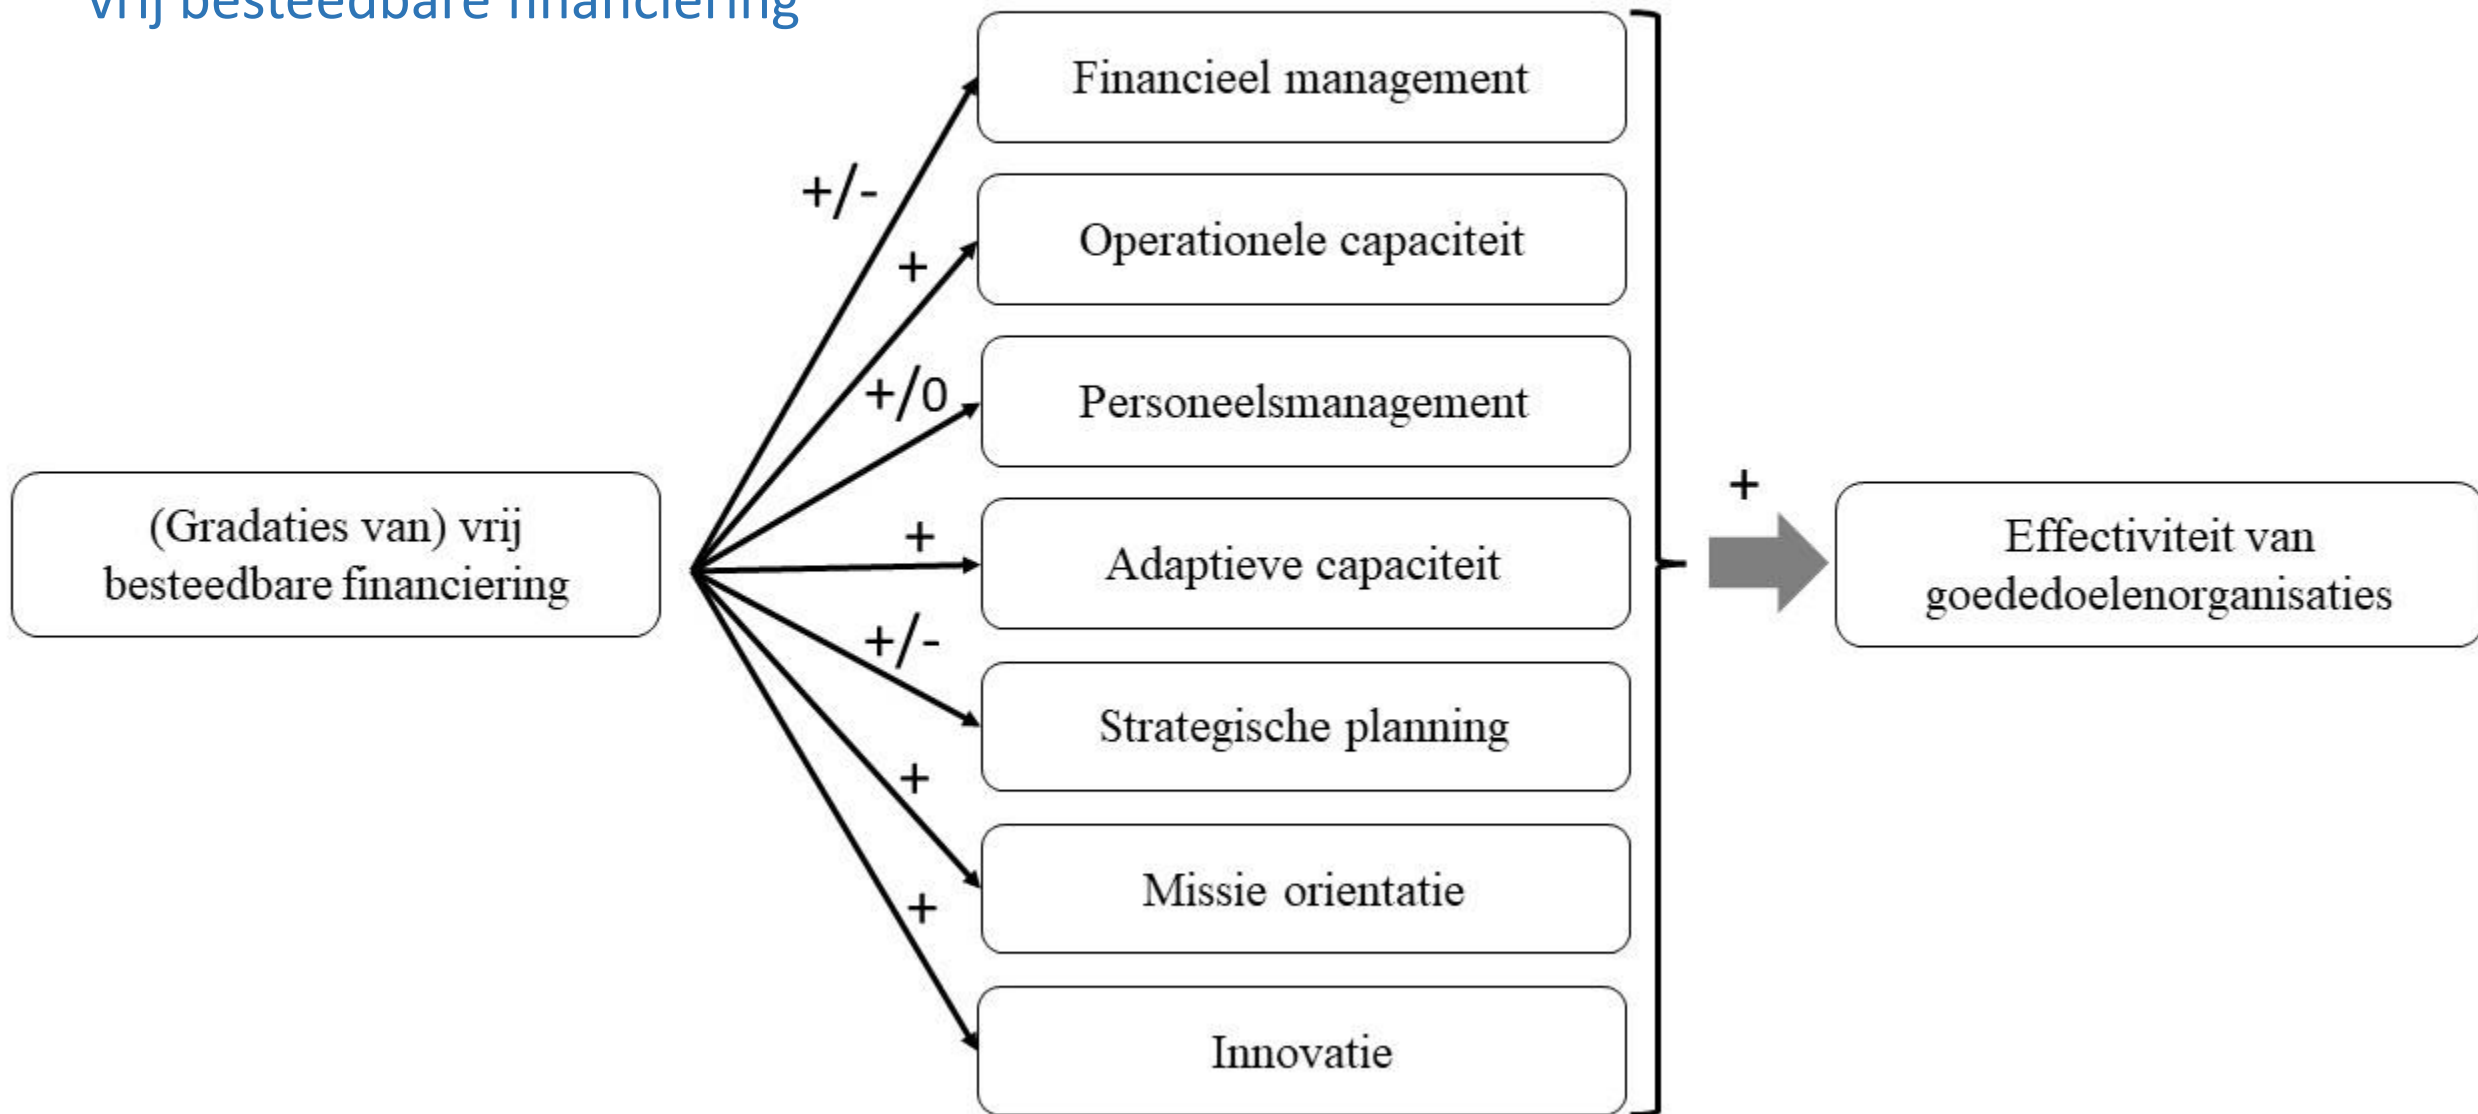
vrij besteedbare financiering

(Gradaties van) vrij besteedbare financiering

+/-
+
+/0
+
+/-
+
+

Financieel management

Operationele capaciteit

Personeelsmanagement

Adaptieve capaciteit

Strategische planning

Missie orientatie

Innovatie

+

Effectiviteit van goededoelenorganisaties